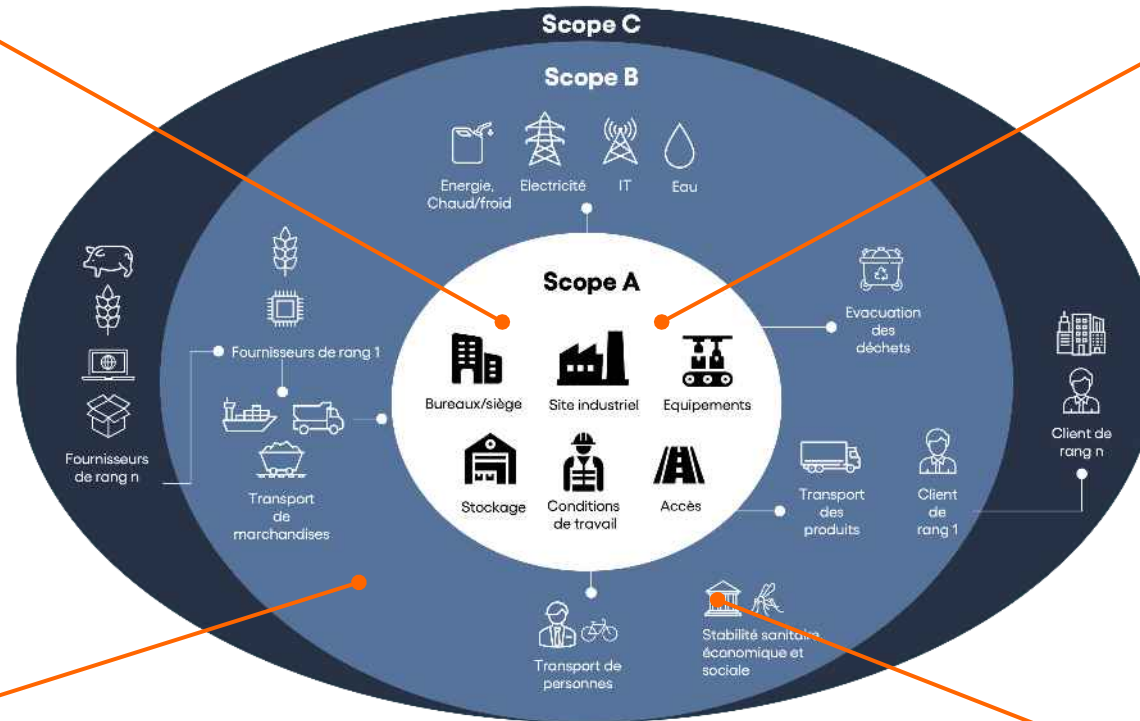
Scope C

Scope B

Energie, Chaud/froid

Electricité

IT

Eau

Scope A

Bureaux/siège

Site industriel

Equipements

Stockage

Conditions de travail

Accès

Fournisseurs de rang 1

Fournisseurs de rang n

Transport de marchandises

Evacuation des déchets

Transport des produits

Client de rang 1

Client de rang n

Transport de personnes

Stabilité sanitaire économique et sociale